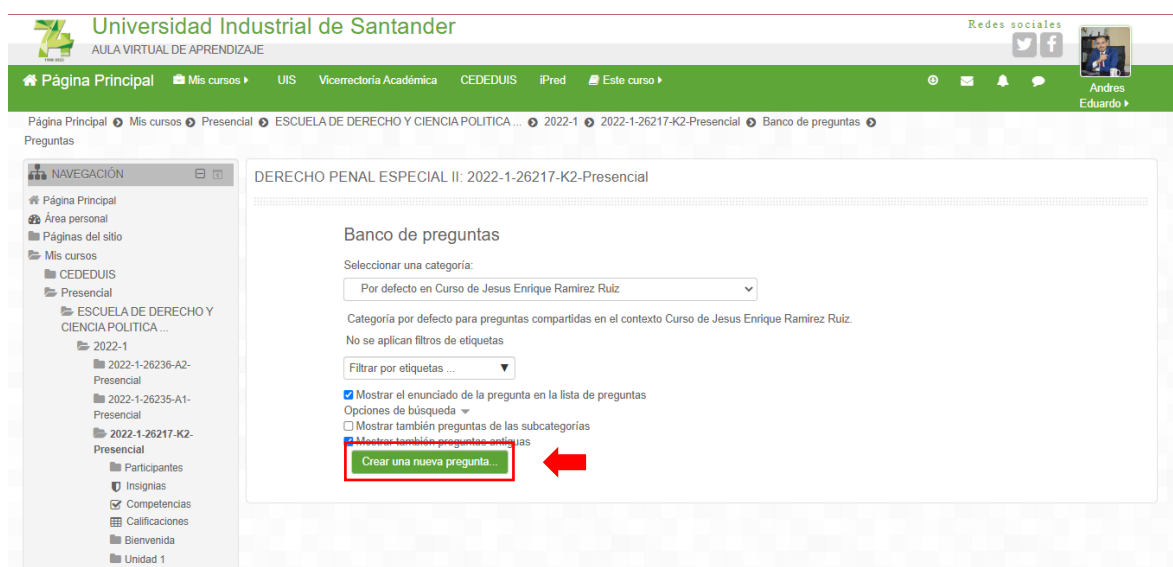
Universidad Industrial de Santander
AULA VIRTUAL DE APRENDIZAJE

Redes sociales

Página Principal Mis cursos UIS Vicerrectoría Académica CEDEDUIS iPred Este curso

Andres Eduardo

Página Principal Mis cursos Presencial ESCUELA DE DERECHO Y CIENCIA POLITICA ... 2022-1 2022-1-26217-K2-Presencial Banco de preguntas Preguntas

NAVEGACIÓN

Página Principal
Área personal
Páginas del sitio
Mis cursos
CEDEDUIS
Presencial
ESCUELA DE DERECHO Y CIENCIA POLITICA ...
2022-1
2022-1-26236-A2-Presencial
2022-1-26235-A1-Presencial
2022-1-26217-K2-Presencial
Participantes
Insignias
Competencias
Calificaciones
Bienvenida
Unidad 1

DERECHO PENAL ESPECIAL II: 2022-1-26217-K2-Presencial

Banco de preguntas

Seleccionar una categoría:

Por defecto en Curso de Jesus Enrique Ramirez Ruiz

Categoría por defecto para preguntas compartidas en el contexto Curso de Jesus Enrique Ramirez Ruiz.

No se aplican filtros de etiquetas

Filtrar por etiquetas ...

Mostrar el enunciado de la pregunta en la lista de preguntas
Opciones de búsqueda
Mostrar también preguntas de las subcategorías
Mostrar también preguntas antiguas

Crear una nueva pregunta...